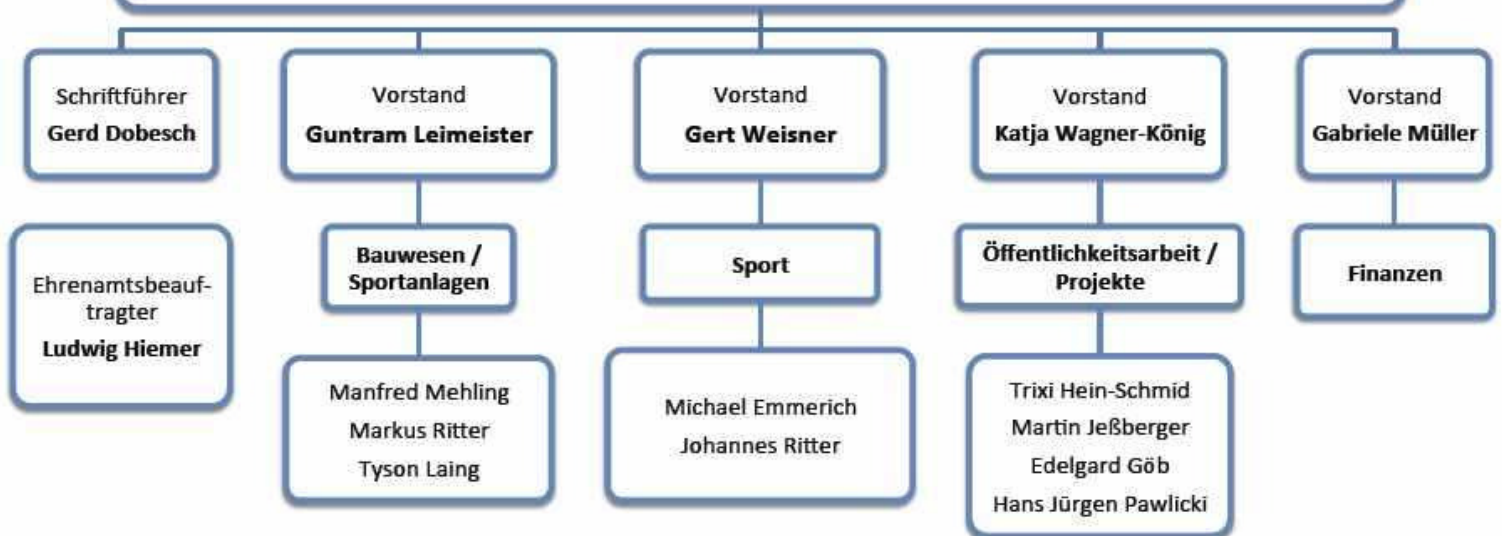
Schriftführer
Gerd Dobesch

Ehrenamtsbeauftragter
Ludwig Hiemer

Vorstand
Guntram Leimeister

Bauwesen / Sportanlagen

Manfred Mehling
Markus Ritter
Tyson Laing

Vorstand
Gert Weisner

Sport

Michael Emmerich
Johannes Ritter

Vorstand
Katja Wagner-König

Öffentlichkeitsarbeit / Projekte

Trixi Hein-Schmid
Martin Jeßberger
Edelgard Göb
Hans Jürgen Pawlicki

Vorstand
Gabriele Müller

Finanzen